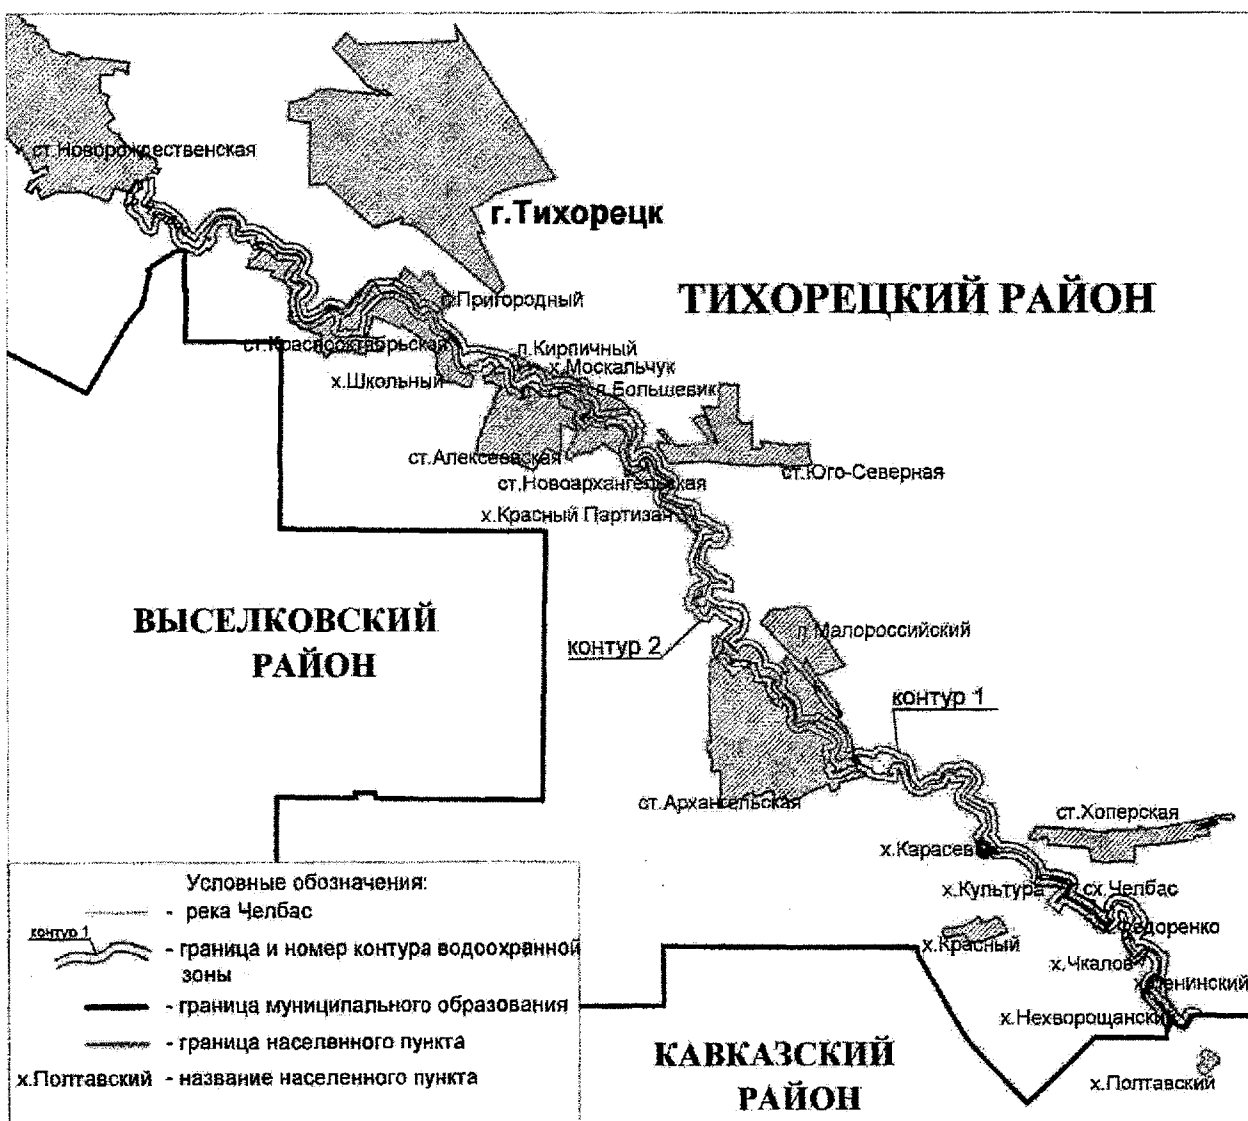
ст.Новорождественская

г.Тихорецк

ТИХОРЕЦКИЙ РАЙОН

п.Пригородный

ст.Краснооктябрьская

п.Кирпичный

х.Москальчук

х.Школьный

п.Большевик

ст.Алексеевская

ст.Новоархангельская

ст.Юго-Северная

х.Красный Партизан

ВЫСЕЛКОВСКИЙ РАЙОН

контур 2

п.Малороссийский

контур 1

ст.Архангельская

ст.Хоперская

х.Карасев

х.Культура

сх.Челбас

х.Федоренко

х.Красный

х.Чкалов

х.Ленинский

х.Нехворощанский

КАВКАЗСКИЙ РАЙОН

х.Полтавский

Условные обозначения:

- река Челбас

контур 1 - граница и номер контура водоохранной зоны

- граница муниципального образования

- граница населенного пункта

х.Полтавский - название населенного пункта